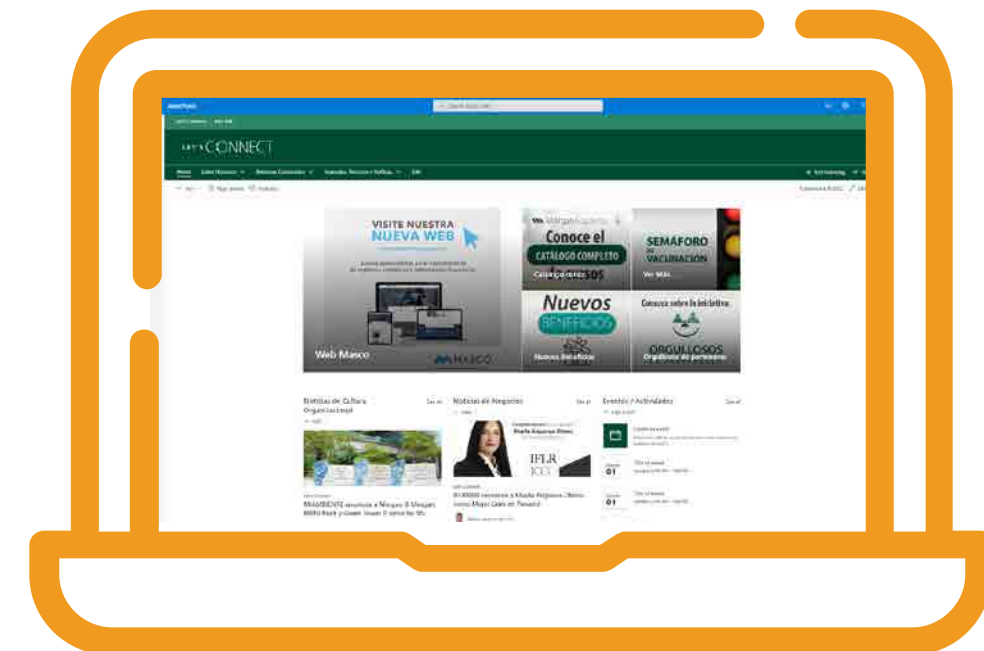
SharePoint

CONNECT

VISITE NUESTRA NUEVA WEB

Web Masco

MASCO

Conoce el CATÁLOGO COMPLETO

Catálogo

SEMÁFORO DE VACUNACIÓN

Ver Más

Nuevos BENEFICIOS

Nuevos Beneficios

Conoce sobre la iniciativa:

ORGULLOSOS

Orgullosos de pertenecer

Noticias de Cultura Organizacional

Noticias de Negocios

Eventos / Actividades

IFLR 1000

01

01